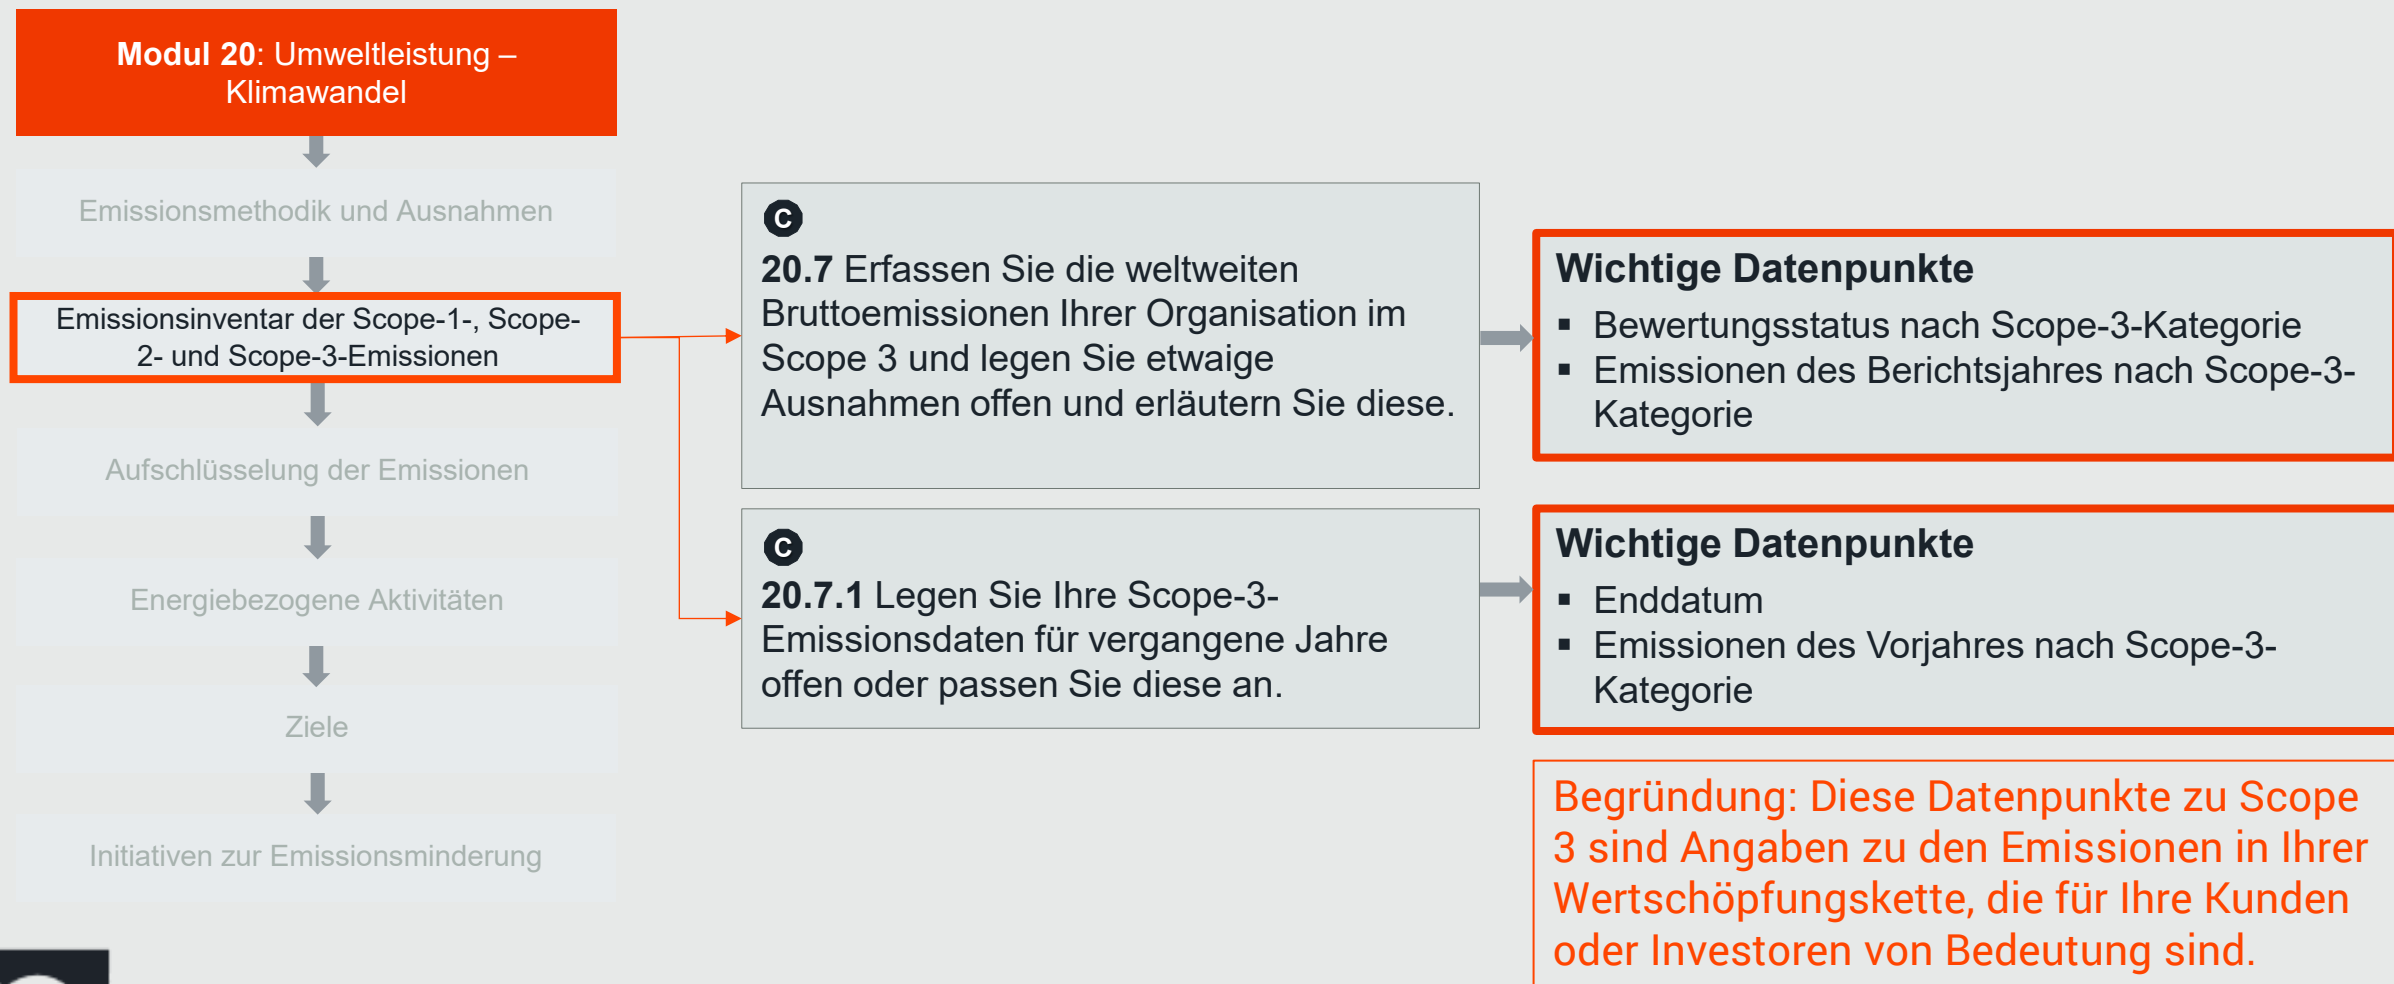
**Modul 20**: Umweltleistung – Klimawandel

Emissionsmethodik und Ausnahmen

Emissionsinventar der Scope-1-, Scope-2- und Scope-3-Emissionen

Aufschlüsselung der Emissionen

Energiebezogene Aktivitäten

Ziele

Initiativen zur Emissionsminderung

C

**20.7** Erfassen Sie die weltweiten Bruttoemissionen Ihrer Organisation im Scope 3 und legen Sie etwaige Ausnahmen offen und erläutern Sie diese.

C

**20.7.1** Legen Sie Ihre Scope-3-Emissionsdaten für vergangene Jahre offen oder passen Sie diese an.

**Wichtige Datenpunkte**
- Bewertungsstatus nach Scope-3-Kategorie
- Emissionen des Berichtsjahres nach Scope-3-Kategorie

**Wichtige Datenpunkte**
- Enddatum
- Emissionen des Vorjahres nach Scope-3-Kategorie

Begründung: Diese Datenpunkte zu Scope 3 sind Angaben zu den Emissionen in Ihrer Wertschöpfungskette, die für Ihre Kunden oder Investoren von Bedeutung sind.